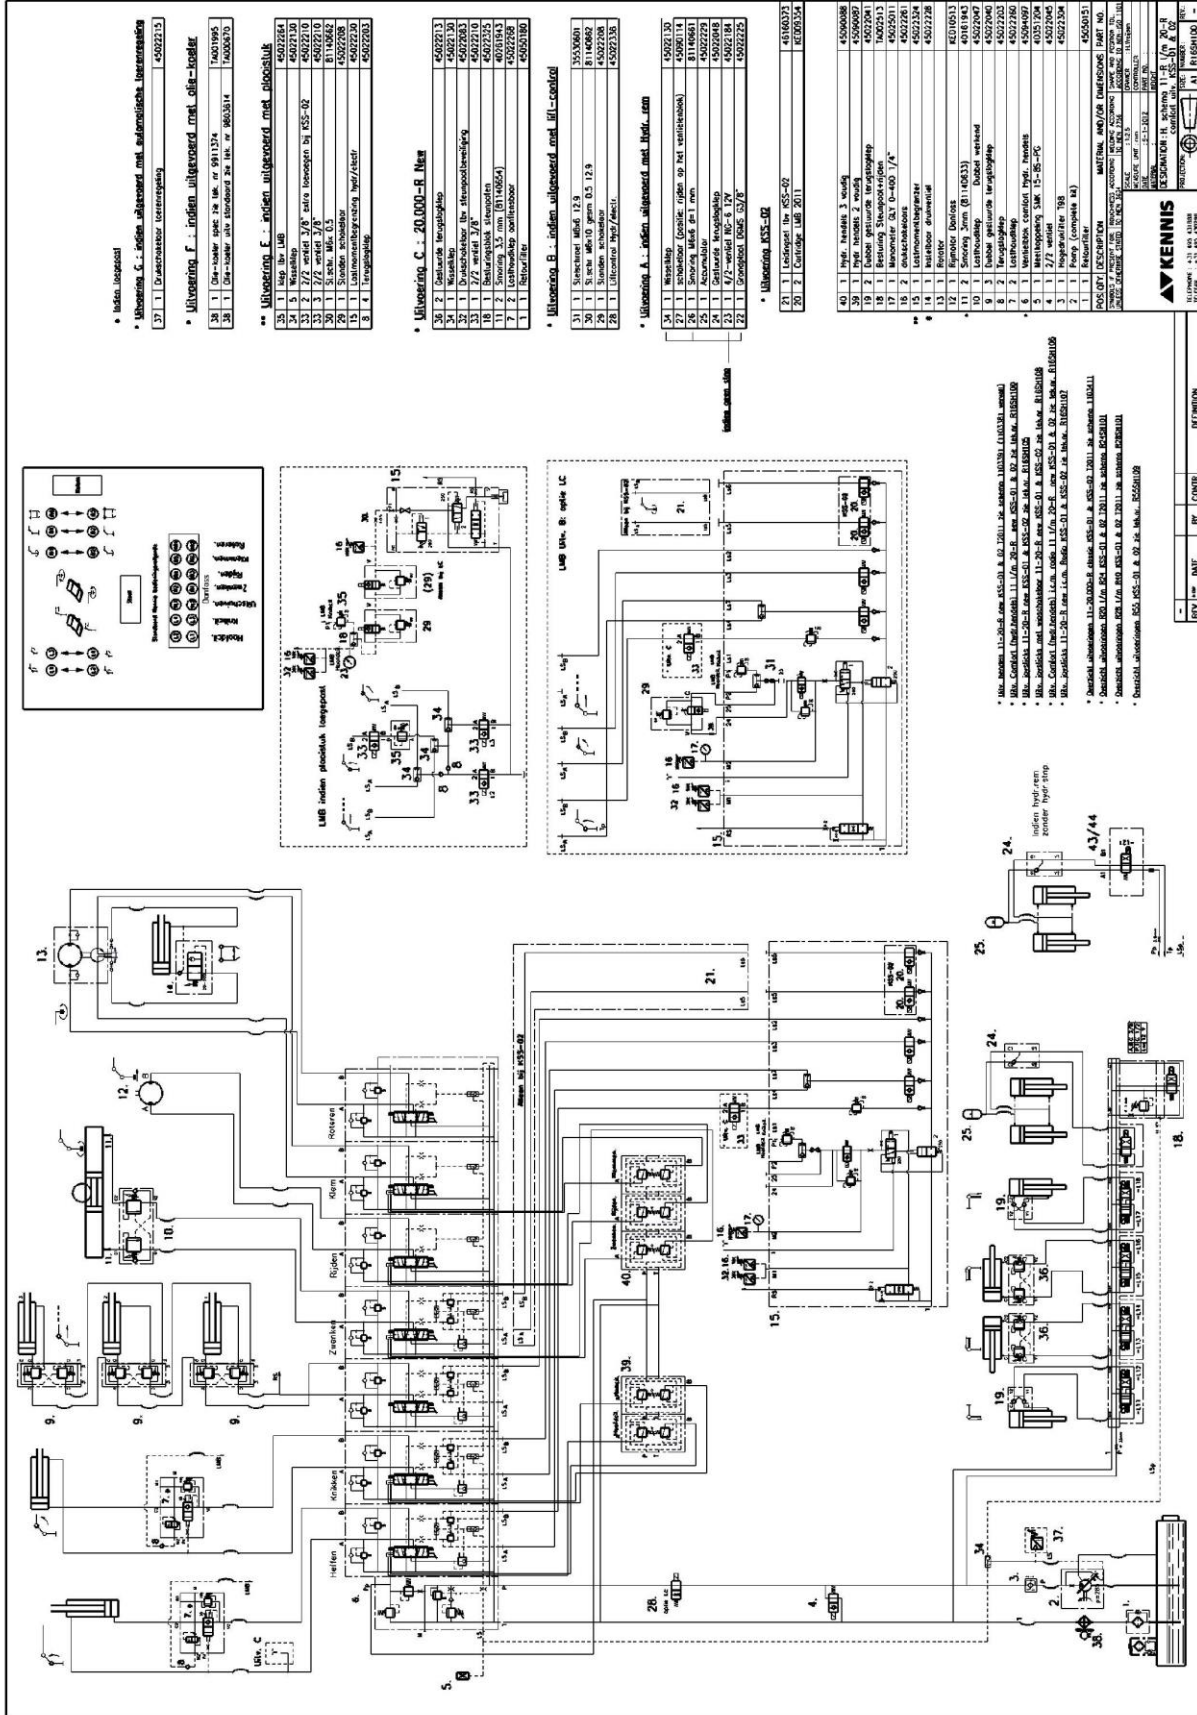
• Indien loopspoel
• Uitvoering G : indien uitgevoerd met automatische toerenregeling
| 37 | 1 | Drukschakelaar toerenregeling | 45022215 |
|---|---|---|---|

• Uitvoering F : indien uitgevoerd met olie-koeler
| 38 | 1 | Olie-koeler spec zie tek. nr 5911374 | TA001995 |
|---|---|---|---|
| 38 | 1 | Olie-koeler uitv standaard zie tek. nr M603614 | TA000670 |

•• Uitvoering E : indien uitgevoerd met plooistuk
| 35 | 1 | Klep tbv LMB | 45022264 |
|---|---|---|---|
| 34 | 2 | Wisselklep | 45022130 |
| 33 | 2 | 2/2 ventiel 3/8" extra toevoegen bij KSS-02 | 45022210 |
| 33 | 2 | 2/2 ventiel 3/8" | 45022210 |
| 32 | 1 | Sl.schr. M6x 0.5 | 81140662 |
| 29 | 1 | Standen schakelaar | 45022208 |
| 15 | 1 | Lastmomentbegrenzing hydr/electr | 45022230 |
| 8 | 4 | Terugslagklep | 45022203 |

• Uitvoering C : 20.000-R New
| 36 | 2 | Gestuurde terugslagklep | 45022213 |
|---|---|---|---|
| 34 | 1 | Wisselklep | 45022130 |
| 32 | 1 | Drukschakelaar tbv steunpootbeveiliging | 45022083 |
| 33 | 1 | 2/2 ventiel 3/8" | 45022210 |
| 18 | 1 | Besturingsblok steunpoten | 45022325 |
| 11 | 2 | Smoring 3,5 mm (81140654) | 40161943 |
| 7 | 2 | Losthoudklep aanflensbaar | 45022268 |
| | | Retourfilter | 45050180 |

• Uitvoering B : indien uitgevoerd met lift-control
| 31 | 1 | Stelschroef M6x6 12.9 | 35530601 |
|---|---|---|---|
| 30 | 1 | Sl.schr. M6x10 gesm 0.5 12.9 | 81140662 |
| 29 | 1 | Standen schakelaar | 45022208 |
| 15 | 1 | Liftcontrol Hydr/electr | 45022336 |

• Uitvoering A : indien uitgevoerd met hydr. rem
| 34 | 1 | Wisselklep | 45022130 |
|---|---|---|---|
| 27 | 1 | schakelaar (positie: rijden op het ventielenblok) | 45090114 |
| 26 | 1 | Smoring M6x6 dn 1 mm | 81140661 |
| 25 | 1 | Accumulator | 45022229 |
| 24 | 1 | Gestuurde terugslagklep | 45022048 |
| 23 | 1 | 4/2-ventiel NG- 6 12V | 45022184 |
| 22 | 1 | Grenspoel 10x45 G5/8" | 45022225 |

indien geen stop

• Uitvoering KSS-02
| 21 | 1 | Leidingset tbv KSS-02 | 45160373 |
|---|---|---|---|
| 20 | 2 | Cartridge LMB 2011 | KE00534 |

| 40 | 1 | Hydr. hendels 3 voudig | 45090088 |
|---|---|---|---|
| 39 | 1 | Hydr. hendels 2 voudig | 45090087 |
| 19 | 2 | Dubbel gestuurde terugslagklep | 45022081 |
| 18 | 1 | Besturing Steunpoot+rijden | TA002513 |
| 17 | 1 | Manometer GLY 0-400 1/4" | 45025011 |
| 16 | 2 | drukschakelaars | 45022261 |
| 15 | 1 | Lastmomentbegrenzer | 45022324 |
| 14 | 1 | Insteekbaar drukventiel | 45022228 |
| 13 | 1 | Rotator | KE010533 |
| 12 | 1 | Rijmotor Danfoss | 40161943 |
| 11 | 2 | Smoring 3mm (81140633) | 45022047 |
| 10 | 1 | Losthoudklep Dubbel werkend | 45022040 |
| 9 | 3 | Dubbel gestuurde terugslagklep | 45022203 |
| 8 | 2 | Terugslagklep | 45022260 |
| 7 | 2 | Losthoudklep | 45094097 |
| 6 | 1 | Ventielblok comfort Hydr. hendels | 45051204 |
| 5 | 1 | Meetkoppeling SMK 15-8S-PG | 45022045 |
| 4 | 1 | 2/2 ventiel 3/8" | 45022304 |
| 3 | 1 | Hoge drukfilter T98 | |
| 2 | 1 | Pomp (complete set) | |
| 1 | 1 | Retourfilter | 45050151 |
| POS | QTY | DESCRIPTION | PART NO. |

KENNIS
DESIGNATION : H. schema 11-R t/m 20-R comfort uitv. KSS-01 & 02
A1 R18SH100

Rijden, Klem, Roteren, Zwenken, Knikken, Helfen
Uitv. C
Uitv. B: optie LC
LMB indien plooistuk loopspoel
Standaard Kennis bedieningsschema
Danfoss
indien hydr.rem zonder hydr stop
43/44